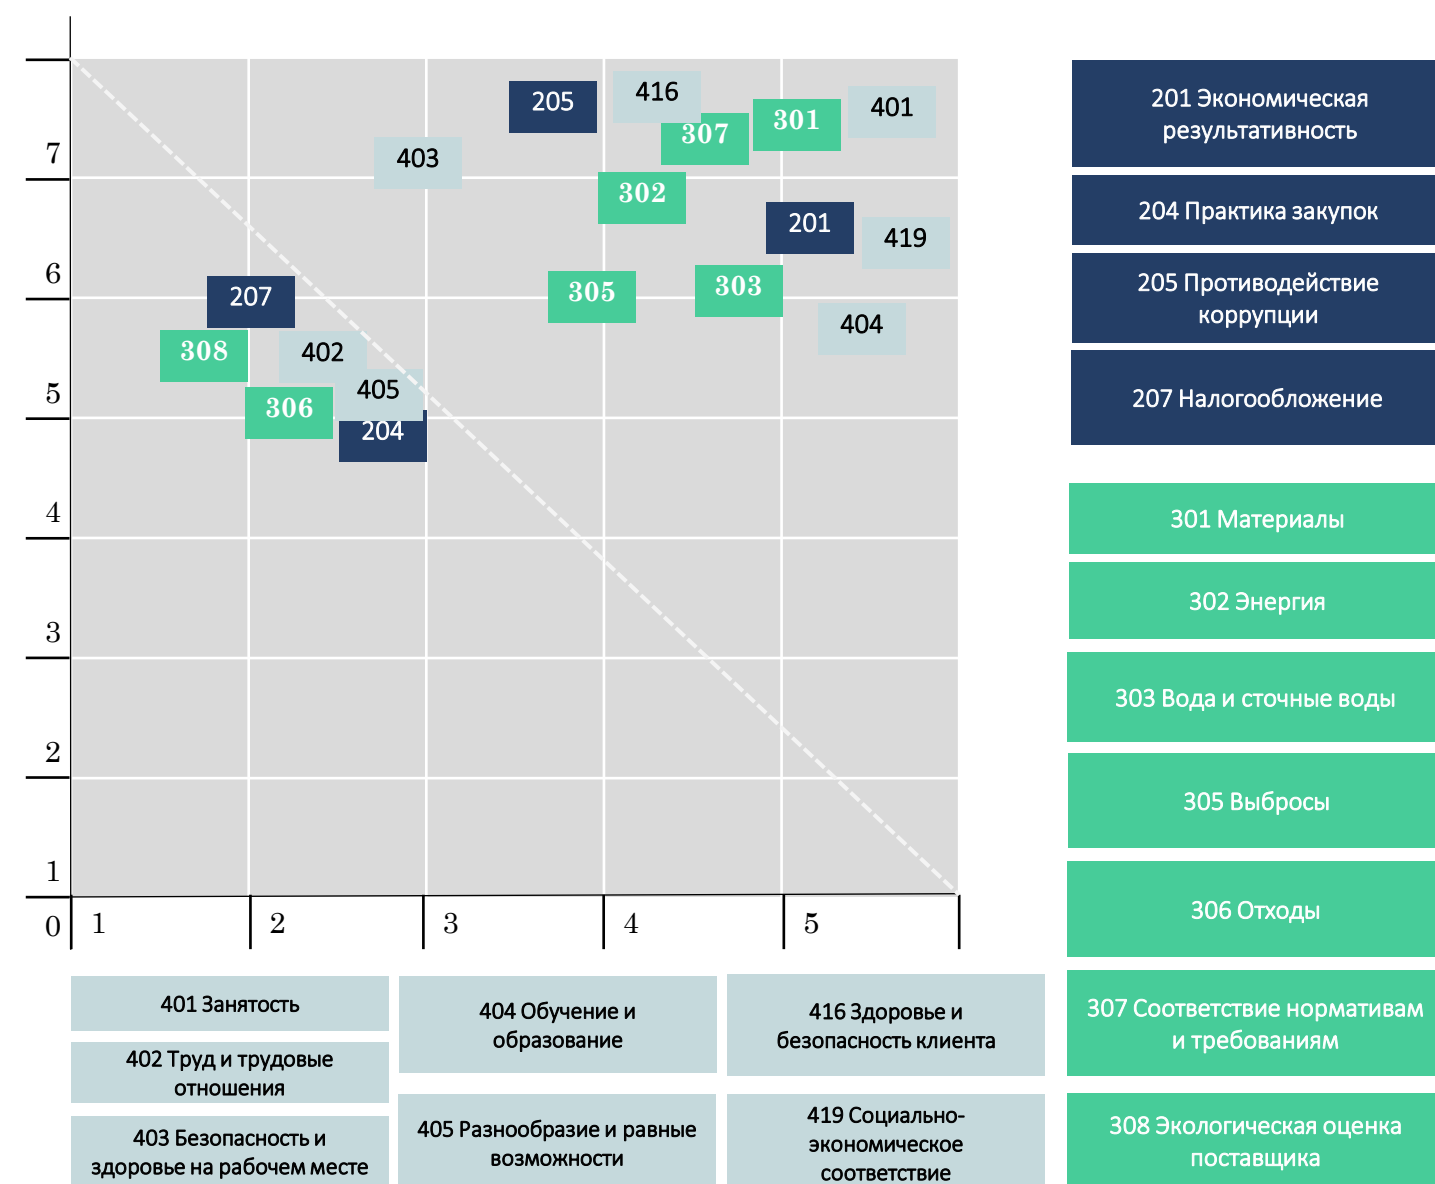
7
6
5
4
3
2
1
0
1
2
3
4
5

205
416
307
301
401
403
302
201
419
305
303
404
207
308
402
405
306
204

201 Экономическая результативность
204 Практика закупок
205 Противодействие коррупции
207 Налогообложение
301 Материалы
302 Энергия
303 Вода и сточные воды
305 Выбросы
306 Отходы
307 Соответствие нормативам и требованиям
308 Экологическая оценка поставщика

401 Занятость
402 Труд и трудовые отношения
403 Безопасность и здоровье на рабочем месте
404 Обучение и образование
405 Разнообразие и равные возможности
416 Здоровье и безопасность клиента
419 Социально-экономическое соответствие